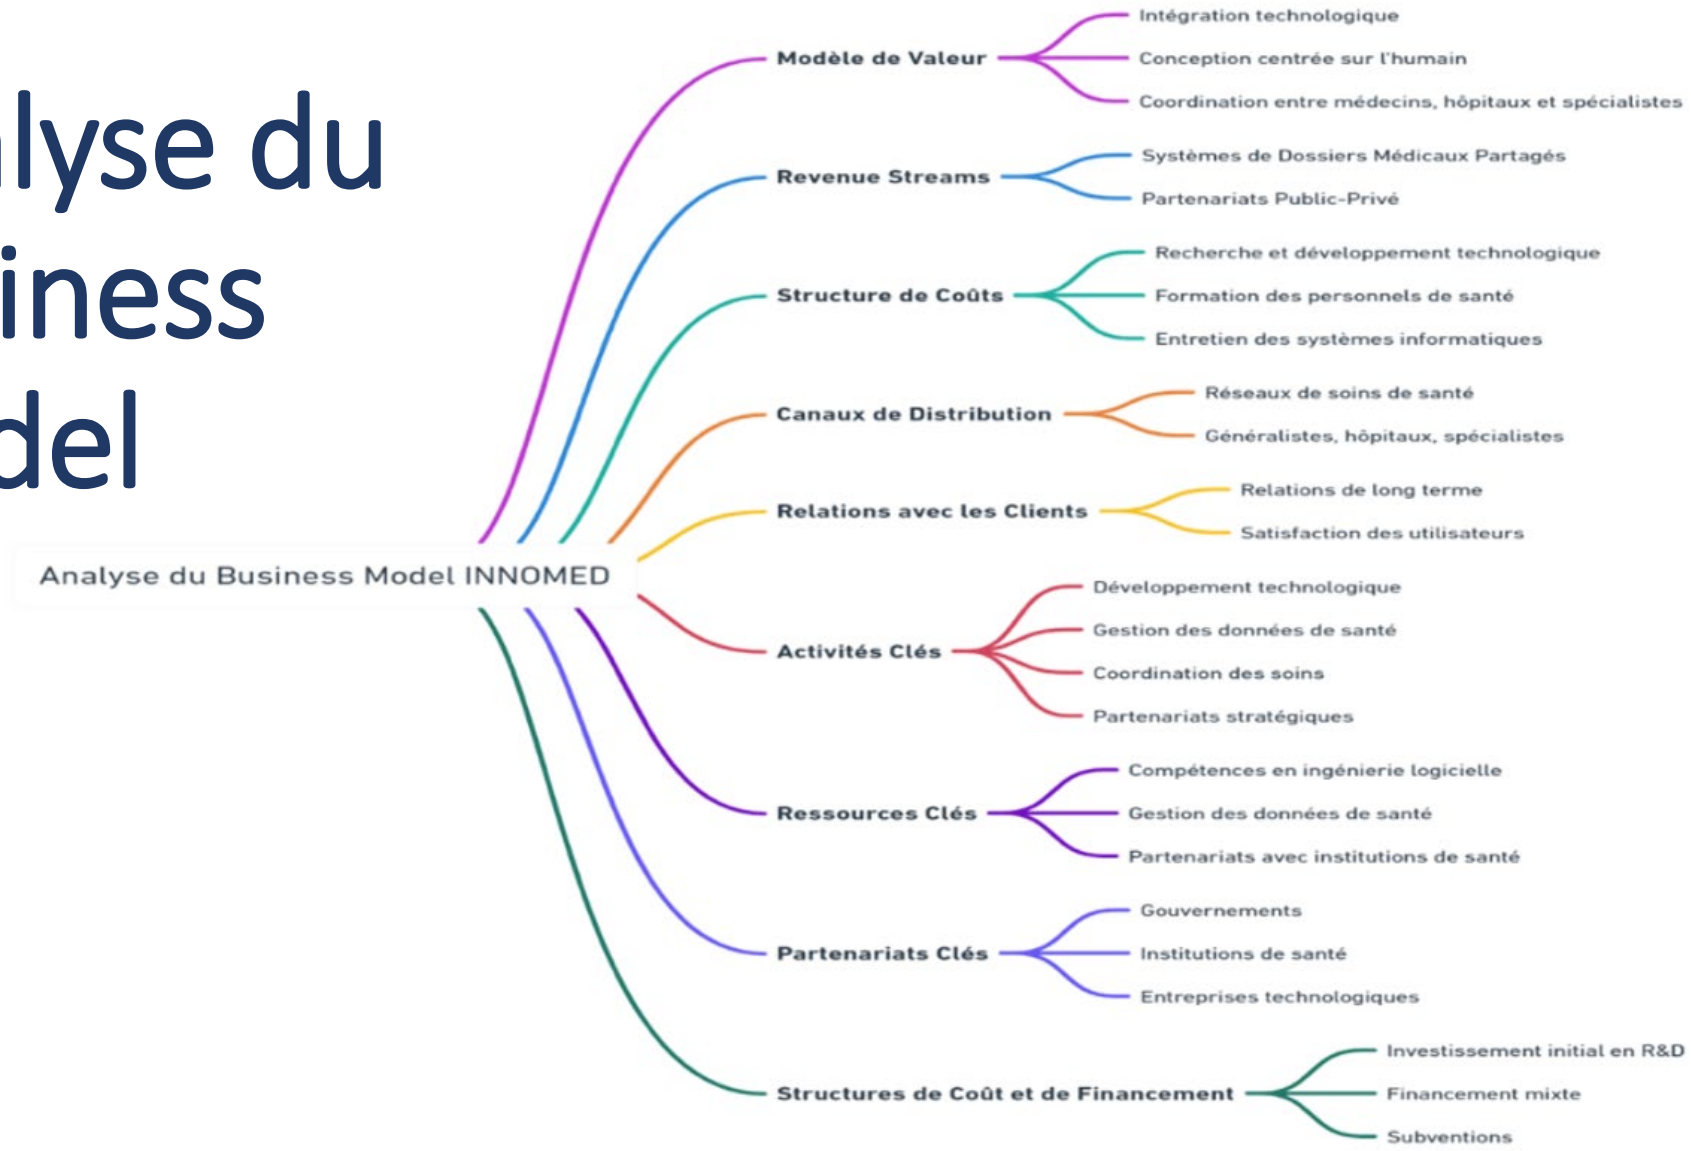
alyse du
iness
del

Analyse du Business Model INNOMED

Modèle de Valeur
Intégration technologique
Conception centrée sur l'humain
Coordination entre médecins, hôpitaux et spécialistes

Revenue Streams
Systèmes de Dossiers Médicaux Partagés
Partenariats Public-Privé

Structure de Coûts
Recherche et développement technologique
Formation des personnels de santé
Entretien des systèmes informatiques

Canaux de Distribution
Réseaux de soins de santé
Généralistes, hôpitaux, spécialistes

Relations avec les Clients
Relations de long terme
Satisfaction des utilisateurs

Activités Clés
Développement technologique
Gestion des données de santé
Coordination des soins
Partenariats stratégiques

Ressources Clés
Compétences en ingénierie logicielle
Gestion des données de santé
Partenariats avec institutions de santé

Partenariats Clés
Gouvernements
Institutions de santé
Entreprises technologiques

Structures de Coût et de Financement
Investissement initial en R&D
Financement mixte
Subventions